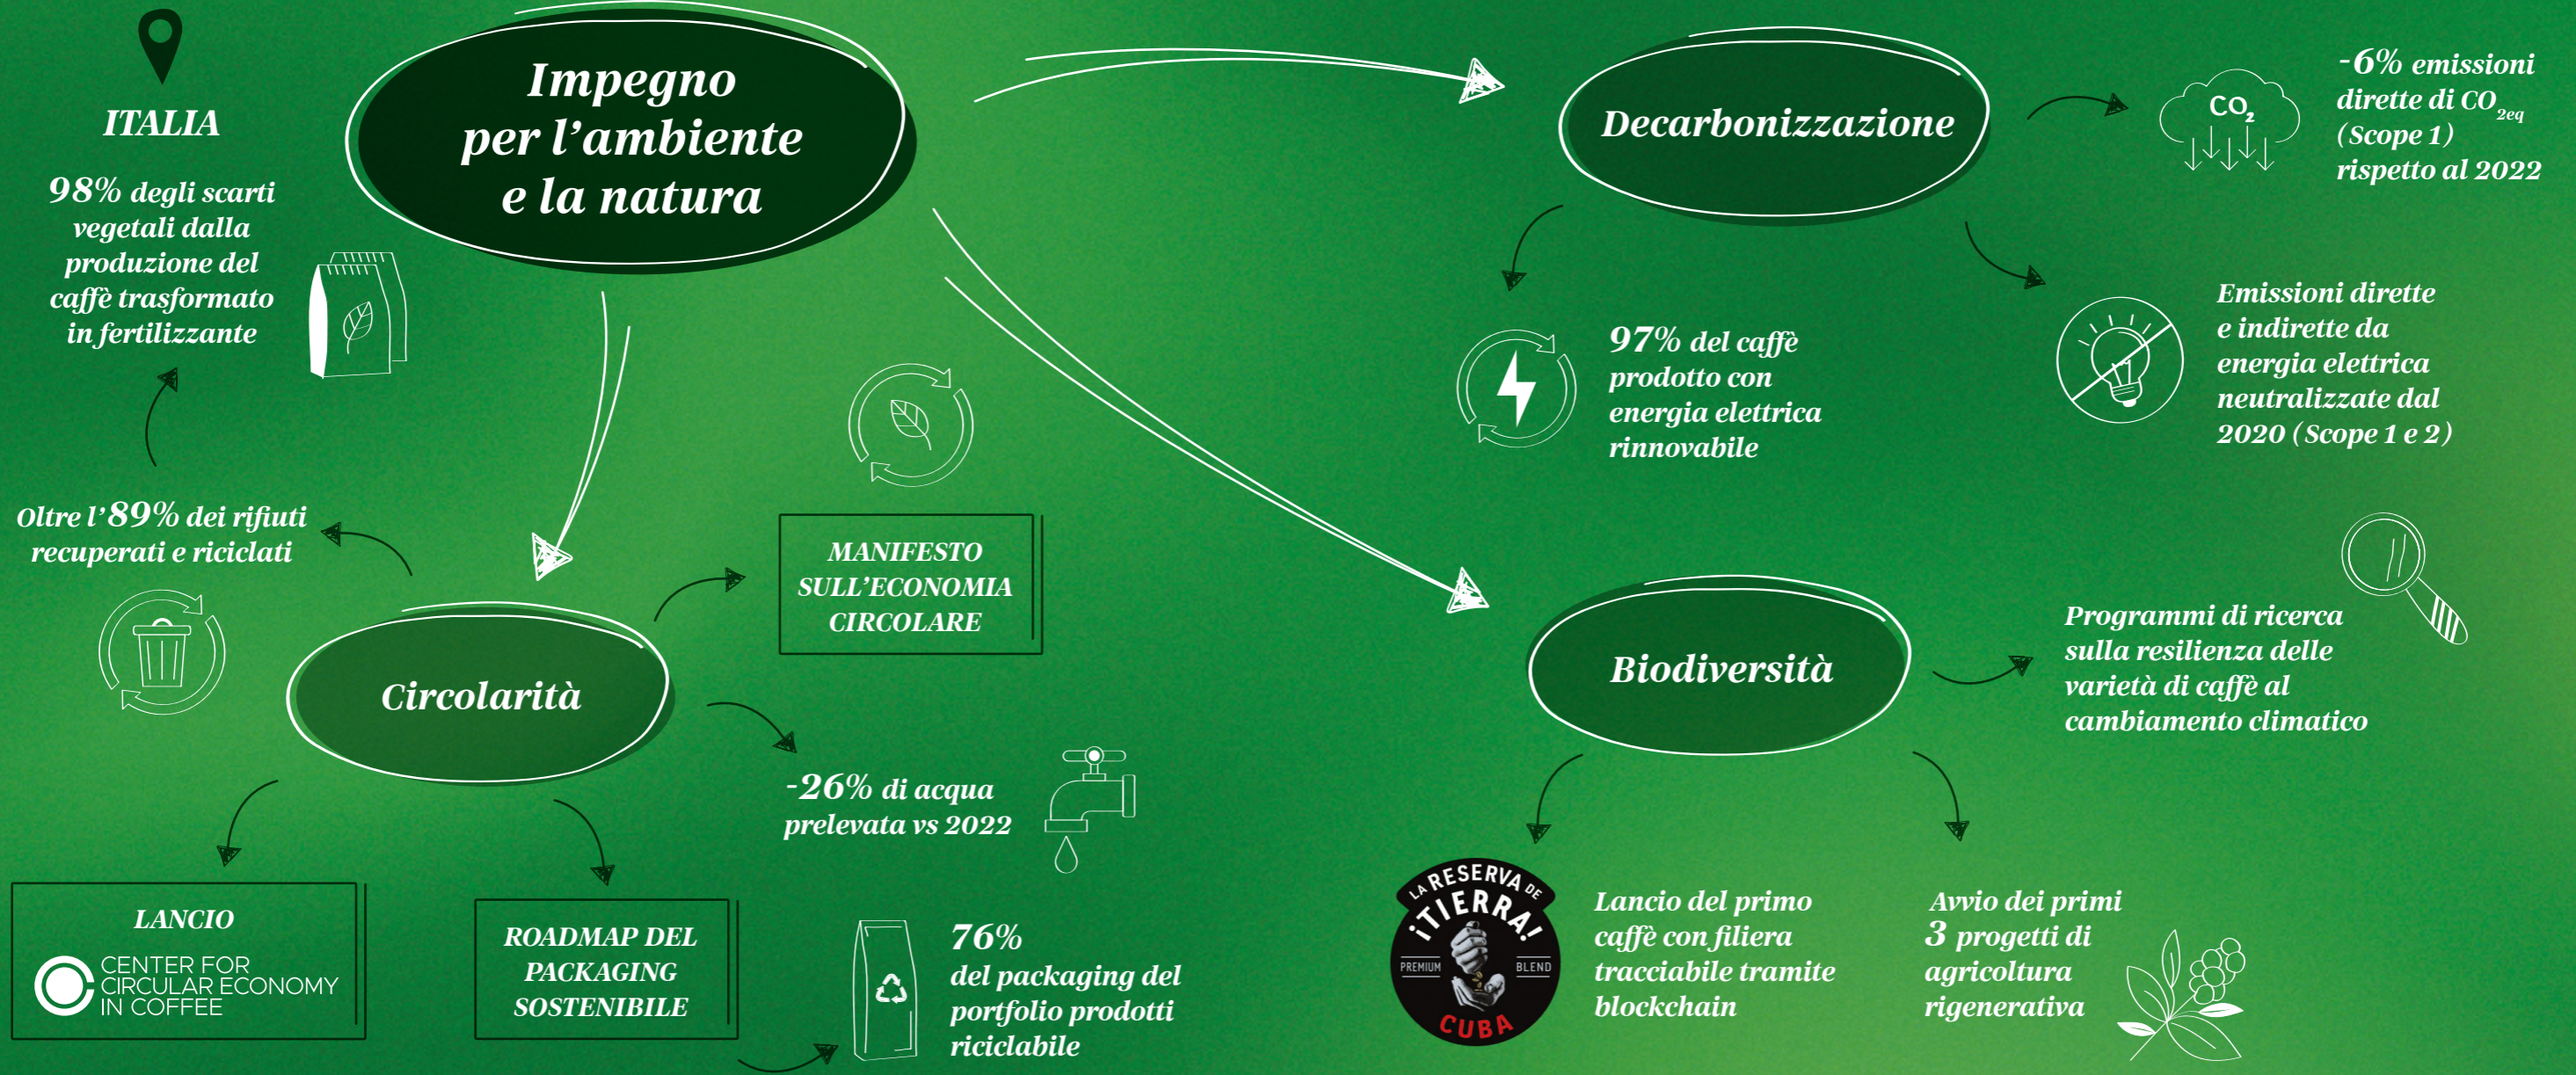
ITALIA

98% degli scarti vegetali dalla produzione del caffè trasformato in fertilizzante

Impegno per l'ambiente e la natura

Decarbonizzazione

$CO_2$

-6% emissioni dirette di $CO_{2eq}$ (Scope 1) rispetto al 2022

97% del caffè prodotto con energia elettrica rinnovabile

Emissioni dirette e indirette da energia elettrica neutralizzate dal 2020 (Scope 1 e 2)

Oltre l'89% dei rifiuti recuperati e riciclati

MANIFESTO SULL'ECONOMIA CIRCOLARE

Circolarità

-26% di acqua prelevata vs 2022

Biodiversità

Programmi di ricerca sulla resilienza delle varietà di caffè al cambiamento climatico

LANCIO

CENTER FOR CIRCULAR ECONOMY IN COFFEE

ROADMAP DEL PACKAGING SOSTENIBILE

76% del packaging del portfolio prodotti riciclabile

LA RESERVA DE ¡TIERRA! PREMIUM BLEND CUBA

Lancio del primo caffè con filiera tracciabile tramite blockchain

Avvio dei primi 3 progetti di agricoltura rigenerativa